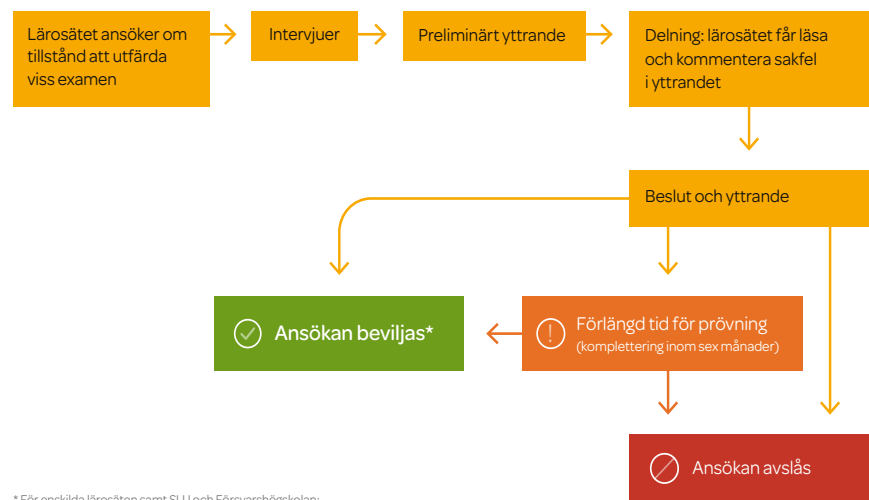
Lärosätet ansöker om tillstånd att utfärda viss examen

Intervjuer

Preliminärt yttrande

Delning: lärosätet får läsa och kommentera sakfel i yttrandet

Beslut och yttrande

Ansökan beviljas*

Förlängd tid för prövning
(komplettering inom sex månader)

Ansökan avslås

* För enskilda lärosäten samt SLU och Försvarshögskolan: